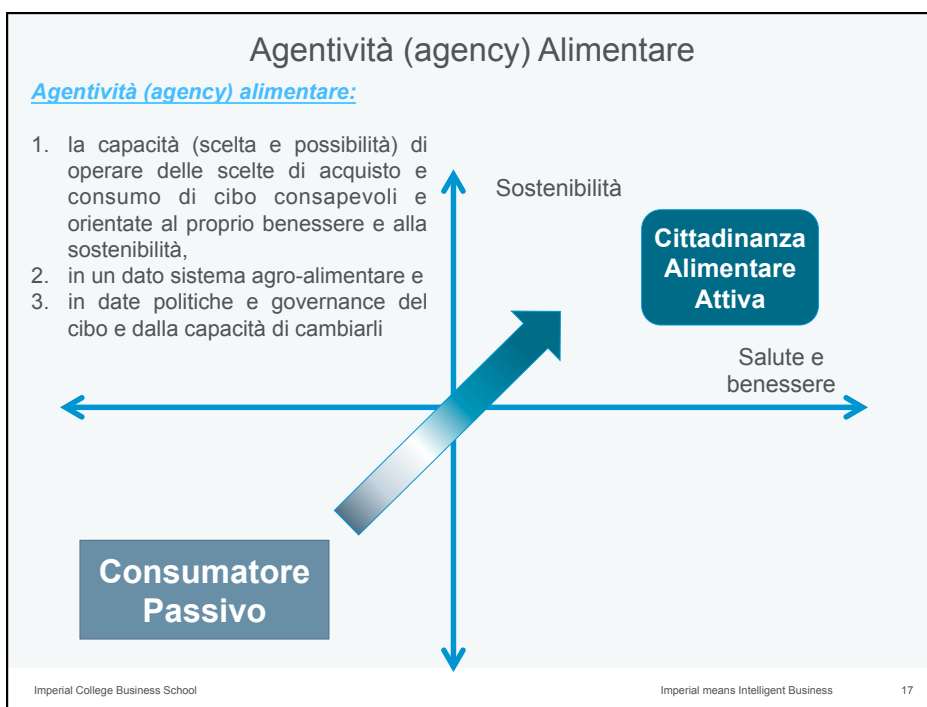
Agentività (agency) Alimentare

Agentività (agency) alimentare:

1. la capacità (scelta e possibilità) di operare delle scelte di acquisto e consumo di cibo consapevoli e orientate al proprio benessere e alla sostenibilità,
2. in un dato sistema agro-alimentare e
3. in date politiche e governance del cibo e dalla capacità di cambiarli

Sostenibilità

Cittadinanza Alimentare Attiva

Salute e benessere

Consumatore Passivo

Imperial College Business School

Imperial means Intelligent Business

17